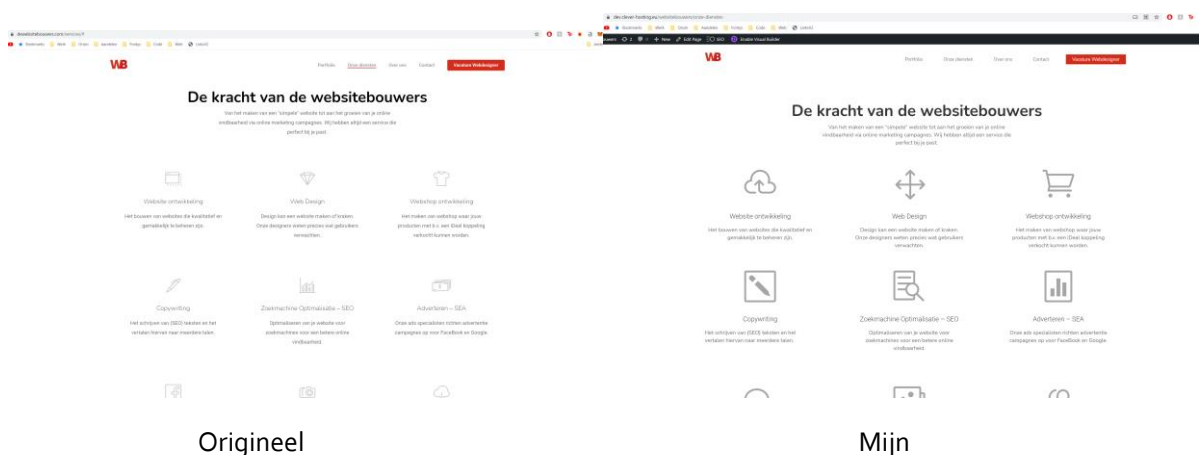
dewebsitebouwers.com/services/

Bookmarks Werk Vision ranstation Fooligo Code Web Leilo3D

WB

Portfolio Onze diensten Over ons Contact Vacature Webdesigner

De kracht van de websitebouwers

Van het maken van een "simpele" website tot aan het groeien van je online vindbaarheid via online marketing campagnes. Wij hebben altijd een service die perfect bij je past.

Website ontwikkeling

Het bouwen van websites die kwaliteitief en gemakkelijk te beheren zijn.

Web Design

Design kan een website maken of kraken. Onze designers weten precies wat gebruikers verwachten.

Webshop ontwikkeling

Het maken van webshop waar jouw producten met b.v. een Exact koppeling verkocht kunnen worden.

Copywriting

Het schrijven van (SEO) teksten en het vertalen hiervan naar meerdere talen.

Zoekmachine Optimalisatie – SEO

Optimaliseren van je website voor zoekmachines voor een betere online vindbaarheid.

Adverteren – SEA

Onze ads specialisten richten advertentie campagnes op voor Facebook en Google.

dev.clever-hosting.eu/websitebouwers/onze-diensten

Bookmarks Werk Vision ranstation Fooligo Code Web Leilo3D

+ New Edit Page SEO Enable Visual Builder

WB

Portfolio Onze diensten Over ons Contact Vacature Webdesigner

De kracht van de websitebouwers

Van het maken van een "simpele" website tot aan het groeien van je online vindbaarheid via online marketing campagnes. Wij hebben altijd een service die perfect bij je past.

Website ontwikkeling

Het bouwen van websites die kwaliteitief en gemakkelijk te beheren zijn.

Web Design

Design kan een website maken of kraken. Onze designers weten precies wat gebruikers verwachten.

Webshop ontwikkeling

Het maken van webshop waar jouw producten met b.v. een Exact koppeling verkocht kunnen worden.

Copywriting

Het schrijven van (SEO) teksten en het vertalen hiervan naar meerdere talen.

Zoekmachine Optimalisatie – SEO

Optimaliseren van je website voor zoekmachines voor een betere online vindbaarheid.

Adverteren – SEA

Onze ads specialisten richten advertentie campagnes op voor Facebook en Google.

Origineel

Mijn